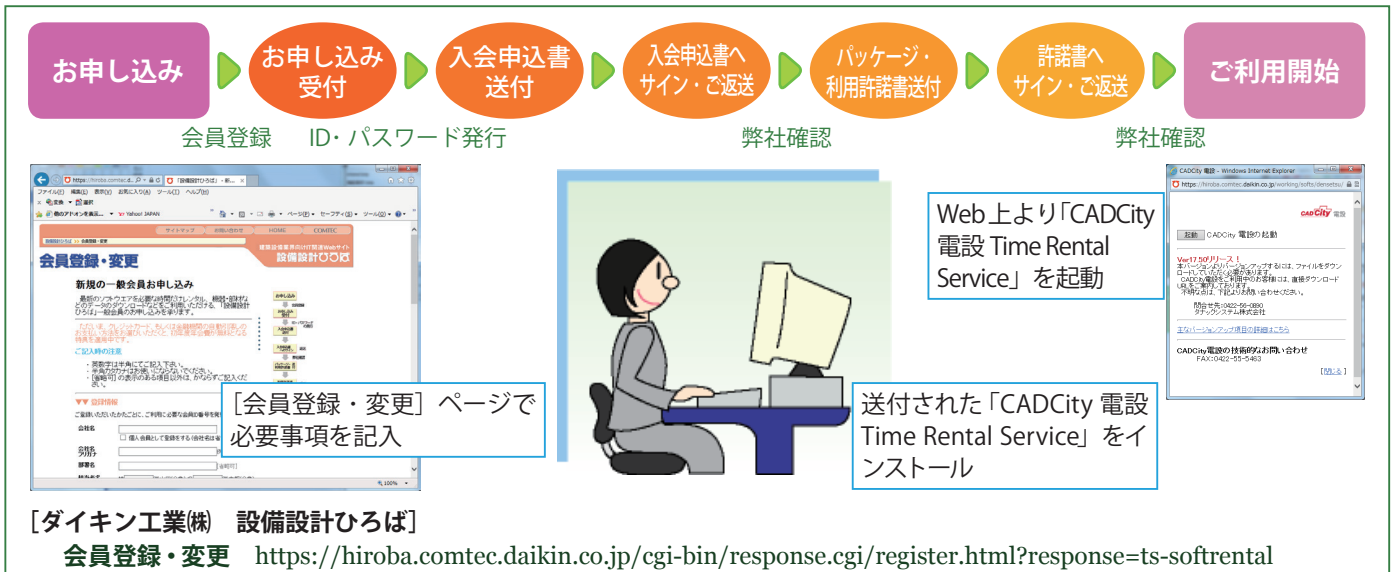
お申し込み
お申し込み受付
入会申込書送付
入会申込書へサイン・ご返送
パッケージ・利用許諾書送付
許諾書へサイン・ご返送
ご利用開始

会員登録　ID・パスワード発行　弊社確認　弊社確認

会員登録・変更
新規の一般会員お申し込み
ご記入時の注意

［会員登録・変更］ページで必要事項を記入

Web上より「CADCity 電設 Time Rental Service」を起動

CADCity 電設 - Windows Internet Explorer
https://hiroba.comtec.daikin.co.jp/working/softs/densetsu/
CADCity 電設
起動 CADCity 電設の起動
CADCity電設の技術的なお問い合わせ
FAX:0422-55-5463

送付された「CADCity 電設 Time Rental Service」をインストール

［ダイキン工業㈱　設備設計ひろば］
会員登録・変更　https://hiroba.comtec.daikin.co.jp/cgi-bin/response.cgi/register.html?response=ts-softrental